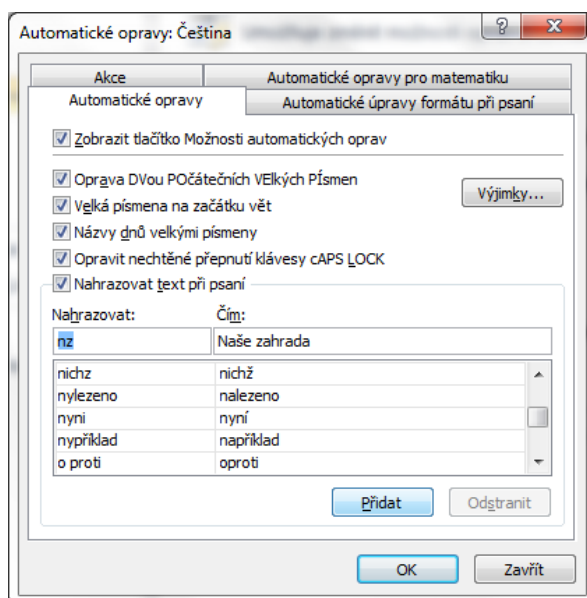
Automatické opravy: Čeština

?

Akce

Automatické opravy pro matematiku

Automatické opravy

Automatické úpravy formátu při psaní

Zobrazit tlačítko Možnosti automatických oprav

Oprava DVou POčátečních VElkých Písmen

Výjimky...

Velká písmena na začátku vět

Názvy dnů velkými písmeny

Opravit nechtěné přepnutí klávesy cAPS LOCK

Nahrazovat text při psaní

| Nahrazovat: | Čím: |
|---|---|
| nz | Naše zahrada |
| nichz | nichž |
| nylezeno | nalezeno |
| nyni | nyní |
| nypříklad | například |
| o proti | oproti |

Přidat

Odstranit

OK

Zavřít